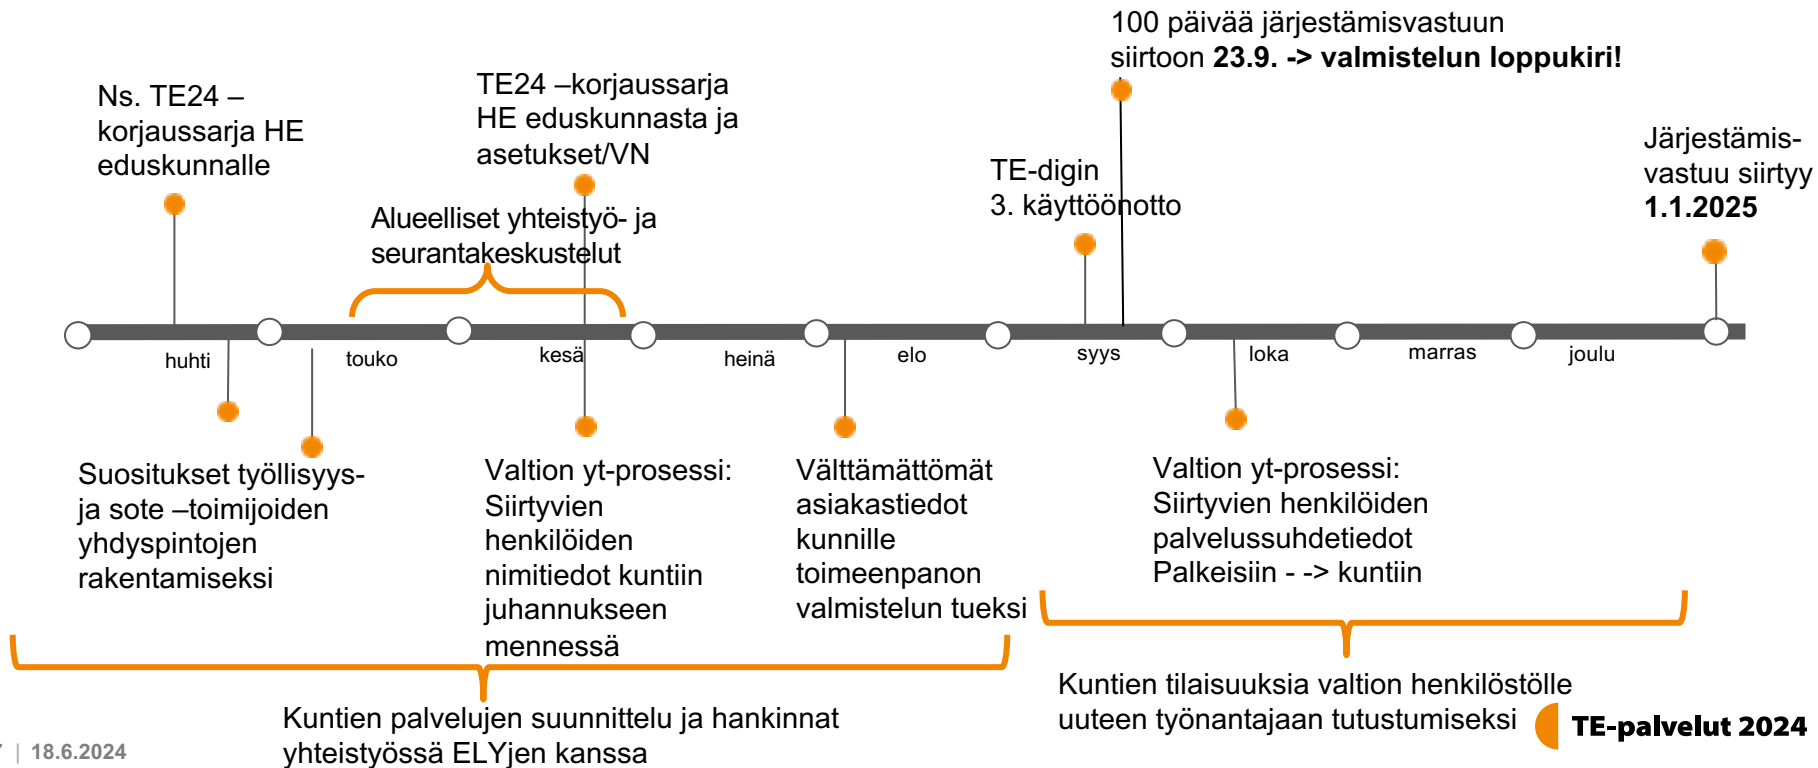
100 päivää järjestämisvastuun siirtoon **23.9. -> valmistelun loppukiri!**

Ns. TE24 – korjaussarja HE eduskunnalle

TE24 –korjaussarja HE eduskunnasta ja asetukset/VN

Alueelliset yhteistyö- ja seurantakeskustelut

TE-digin 3. käyttöönotto

Järjestämis-vastuu siirtyy **1.1.2025**

huhti

touko

kesä

heinä

elo

syys

loka

marras

joulu

Suositukset työllisyys- ja sote –toimijoiden yhdyspintojen rakentamiseksi

Valtion yt-prosessi: Siirtyvien henkilöiden nimitiedot kuntiin juhannukseen mennessä

Välttämättömät asiakastiedot kunnille toimeenpanon valmistelun tueksi

Valtion yt-prosessi: Siirtyvien henkilöiden palvelussuhdetiedot Palkeisiin - -> kuntiin

Kuntien palvelujen suunnittelu ja hankinnat yhteistyössä ELYjen kanssa

Kuntien tilaisuuksia valtion henkilöstölle uuteen työnantajaan tutustumiseksi

7 | 18.6.2024

TE-palvelut 2024